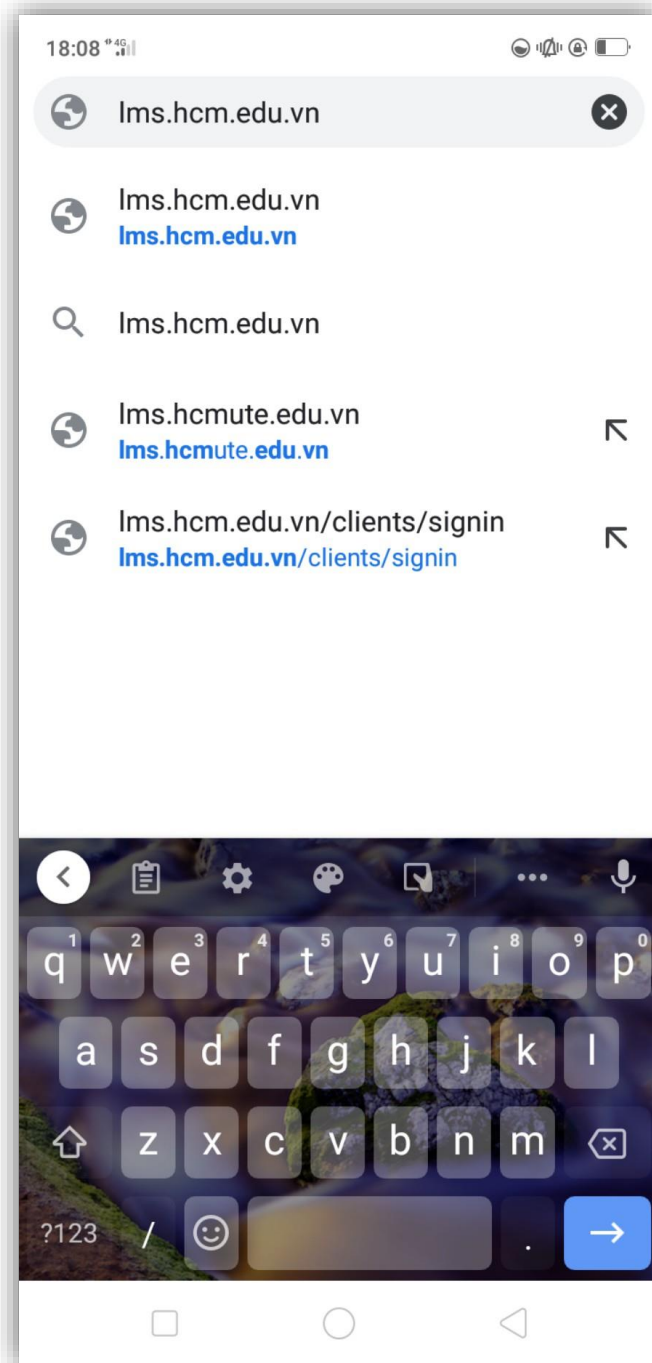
18:08 4G

lms.hcm.edu.vn

lms.hcm.edu.vn
lms.hcm.edu.vn

lms.hcm.edu.vn

lms.hcmute.edu.vn
lms.hcmute.edu.vn

lms.hcm.edu.vn/clients/signin
lms.hcm.edu.vn/clients/signin

q 1 w 2 e 3 r 4 t 5 y 6 u 7 i 8 o 9 p 0
a s d f g h j k l
z x c v b n m
?123 / .